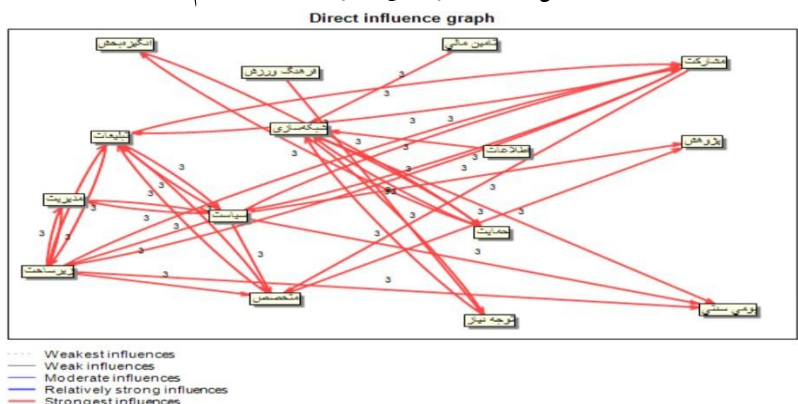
Direct influence graph

انگیزه‌بخش
تامین مالی
فرهنگ ورزش
مشارکت
تبلیغات
شبکه‌سازی
اطلاعات
پژوهش
مدیریت
سیاست
حمایت
زیرساخت
متخصص
توجه نیاز
بومی سنتی

3
3
3
3
3
3
3
3
3
3
3
3
3
3
3
3
3
3
3
3
3
3

Weakest influences
Weak influences
Moderate influences
Relatively strong influences
Strongest influences